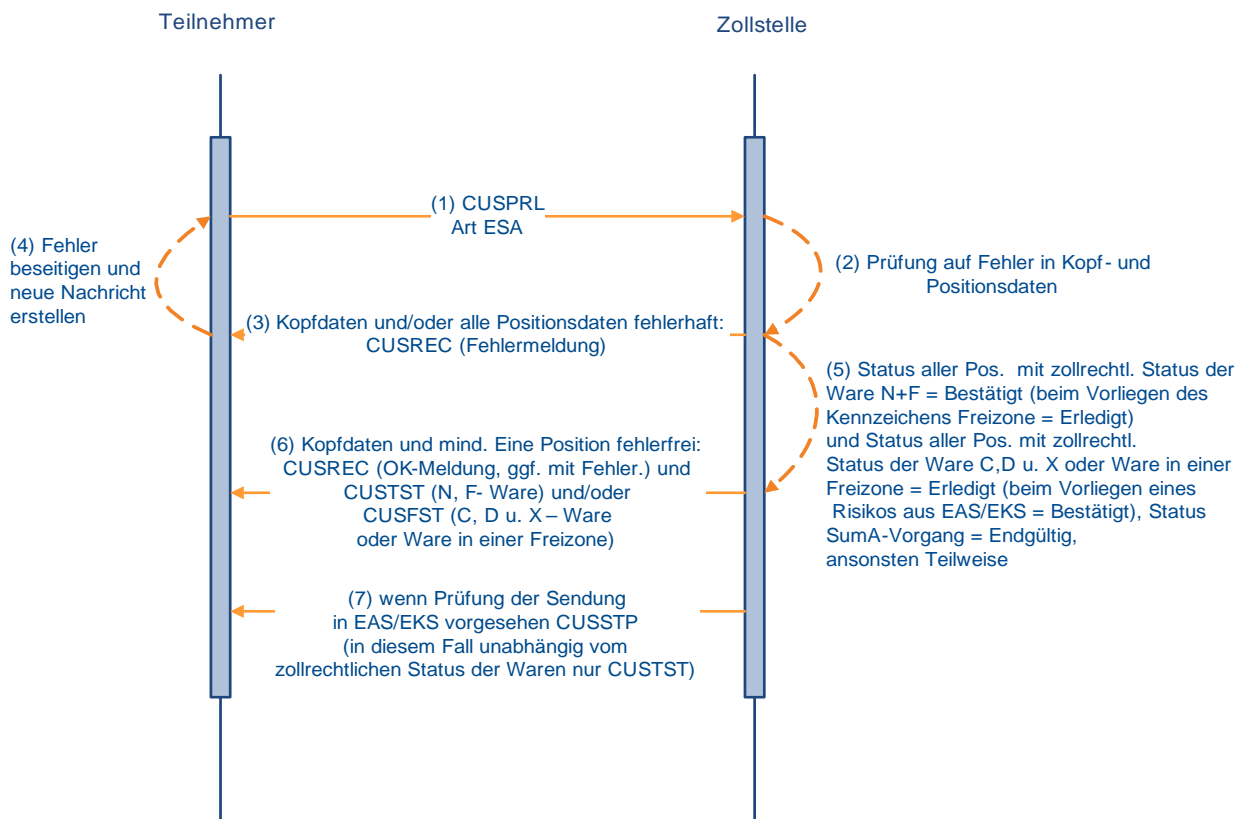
Teilnehmer

Zollstelle

(1) CUSPRL
Art ESA

(4) Fehler beseitigen und neue Nachricht erstellen

(2) Prüfung auf Fehler in Kopf- und Positionsdaten

(3) Kopfdaten und/oder alle Positionsdaten fehlerhaft:
CUSREC (Fehlermeldung)

(5) Status aller Pos. mit zollrechtl. Status der Ware N+F = Bestätigt (beim Vorliegen des Kennzeichens Freizone = Erledigt) und Status aller Pos. mit zollrechtl. Status der Ware C,D u. X oder Ware in einer Freizone = Erledigt (beim Vorliegen eines Risikos aus EAS/EKS = Bestätigt), Status SumA-Vorgang = Endgültig, ansonsten Teilweise

(6) Kopfdaten und mind. Eine Position fehlerfrei:
CUSREC (OK-Meldung, ggf. mit Fehler.) und
CUSTST (N, F- Ware) und/oder
CUSFST (C, D u. X – Ware
oder Ware in einer Freizone)

(7) wenn Prüfung der Sendung
in EAS/EKS vorgesehen CUSSTP
(in diesem Fall unabhängig vom
zollrechtlichen Status der Waren nur CUSTST)